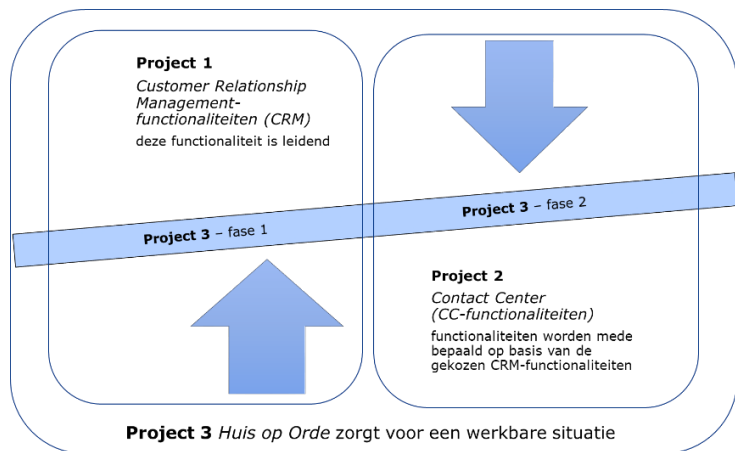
**Project 1**
*Customer Relationship Management-functionaliteiten (CRM)*
deze functionaliteit is leidend

**Project 3** – fase 1

**Project 3** – fase 2

**Project 2**
*Contact Center (CC-functionaliteiten)*
functionaliteiten worden mede bepaald op basis van de gekozen CRM-functionaliteiten

**Project 3** *Huis op Orde* zorgt voor een werkbare situatie